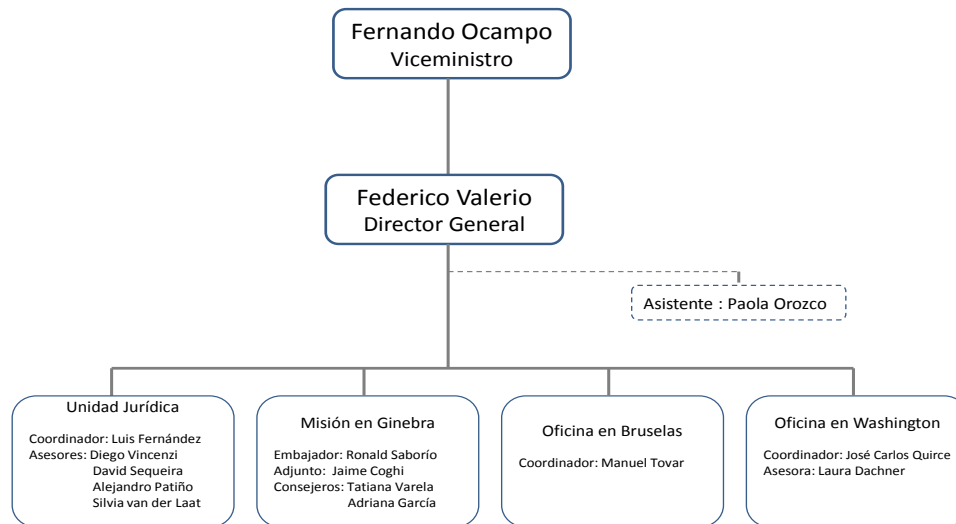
Fernando Ocampo
Viceministro

Federico Valerio
Director General

Asistente : Paola Orozco

Unidad Jurídica

Coordinador: Luis Fernández
Asesores: Diego Vincenzi
David Sequeira
Alejandro Patiño
Silvia van der Laat

Misión en Ginebra

Embajador: Ronald Saborío
Adjunto: Jaime Coghi
Consejeros: Tatiana Varela
Adriana García

Oficina en Bruselas

Coordinador: Manuel Tovar

Oficina en Washington

Coordinador: José Carlos Quirce
Asesora: Laura Dachner